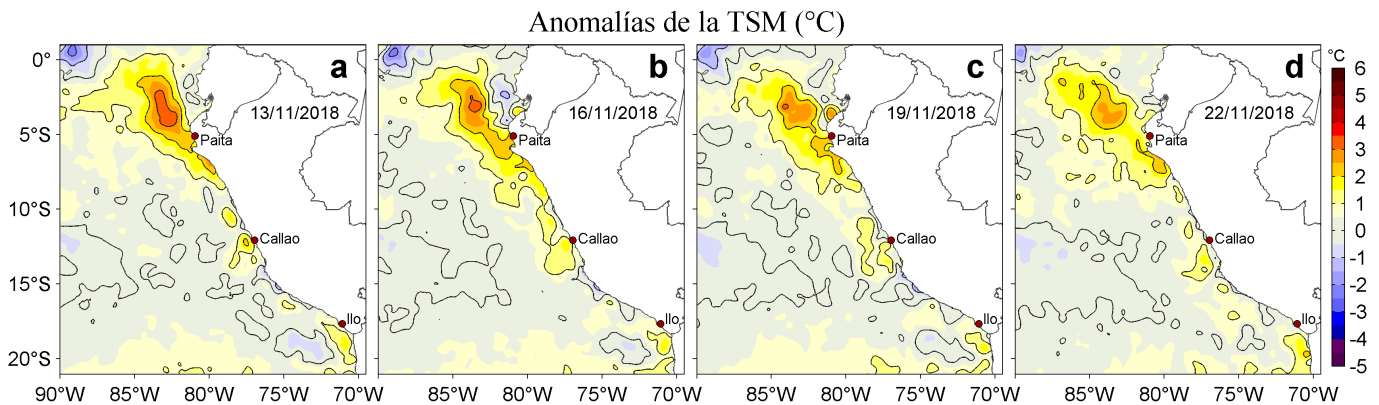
Anomalías de la TSM (°C)

a
13/11/2018
Paita
Callao
Ilo

b
16/11/2018
Paita
Callao
Ilo

c
19/11/2018
Paita
Callao
Ilo

d
22/11/2018
Paita
Callao
Ilo

0°
5°S
10°S
15°S
20°S

90°W 85°W 80°W 75°W 70°W
85°W 80°W 75°W 70°W
85°W 80°W 75°W 70°W
85°W 80°W 75°W 70°W

°C
6
5
4
3
2
1
0
-1
-2
-3
-4
-5